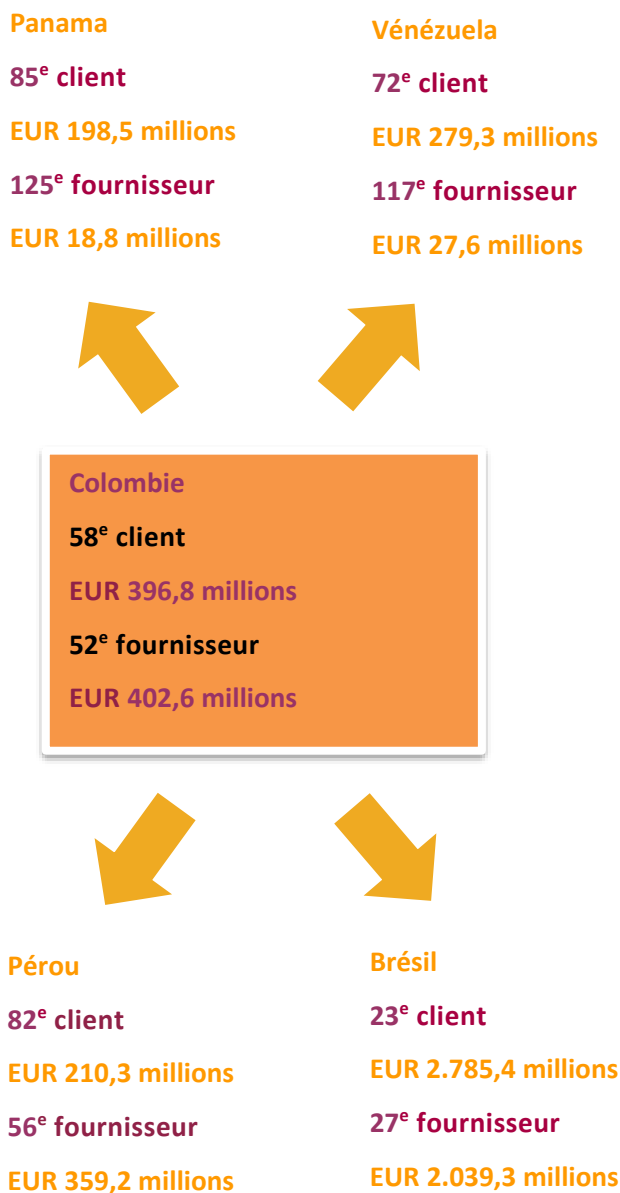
Panama

85$^{e}$ client

EUR 198,5 millions

125$^{e}$ fournisseur

EUR 18,8 millions

Vénézuela

72$^{e}$ client

EUR 279,3 millions

117$^{e}$ fournisseur

EUR 27,6 millions

Colombie

58$^{e}$ client

EUR 396,8 millions

52$^{e}$ fournisseur

EUR 402,6 millions

Pérou

82$^{e}$ client

EUR 210,3 millions

56$^{e}$ fournisseur

EUR 359,2 millions

Brésil

23$^{e}$ client

EUR 2.785,4 millions

27$^{e}$ fournisseur

EUR 2.039,3 millions